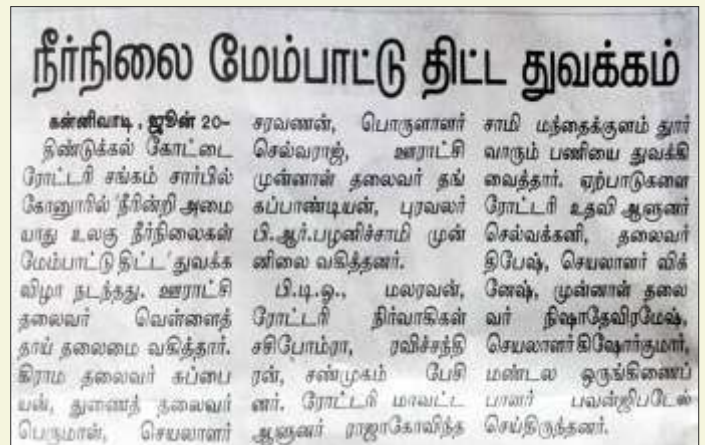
நீர்நிலை மேம்பாட்டு திட்ட துவக்கம்

கன்னிவாடி, ஜூன் 20–
திண்டுக்கல் கோட்டை ரோட்டரி சங்கம் சார்பில் கோனூரில் 'நீரின்றி அமையாது உலகு நீர்நிலைகள் மேம்பாட்டு திட்ட' துவக்க விழா நடந்தது. ஊராட்சி தலைவர் வெள்ளைத்தாய் தலைமை வகித்தார். கிராம தலைவர் சுப்பையன், துணைத் தலைவர் பெருமாள், செயலாளர் சரவணன், பொருளாளர் செல்வராஜ், ஊராட்சி முன்னாள் தலைவர் தங்கப்பாண்டியன், புரவலர் பி.ஆர்.பழனிச்சாமி முன்னிலை வகித்தனர்.

பி.டி.ஓ., மலரவன், ரோட்டரி நிர்வாகிகள் சசிபோம்ரா, ரவிச்சந்திரன், சண்முகம் பேசினர். ரோட்டரி மாவட்ட ஆளுனர் ராஜாகோவிந்தசாமி மந்தைக்குளம் தூர்வாரும் பணியை துவக்கி வைத்தார். ஏற்பாடுகளை ரோட்டரி உதவி ஆளுனர் செல்வக்கனி, தலைவர் திபேஷ், செயலாளர் விக்னேஷ், முன்னாள் தலைவர் நிஷாதேவிரமேஷ், செயலாளர் கிஷோர்குமார், மண்டல ஒருங்கிணைப்பாளர் பவன்ஜிபடேல் செய்திருந்தனர்.